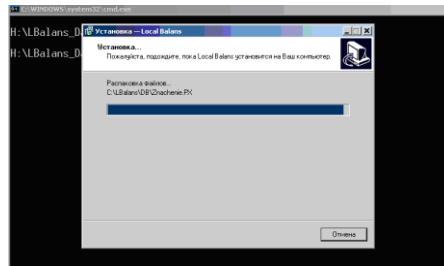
C:\WINDOWS\system32\cmd.exe

H:\LBalans_D
H:\LBalans_D

Установка — Local Balans

Установка...
Пожалуйста, подождите, пока Local Balans установится на Ваш компьютер.

Распаковка файлов...
C:\LBalans\DB\Znachenie.PX

Отмена